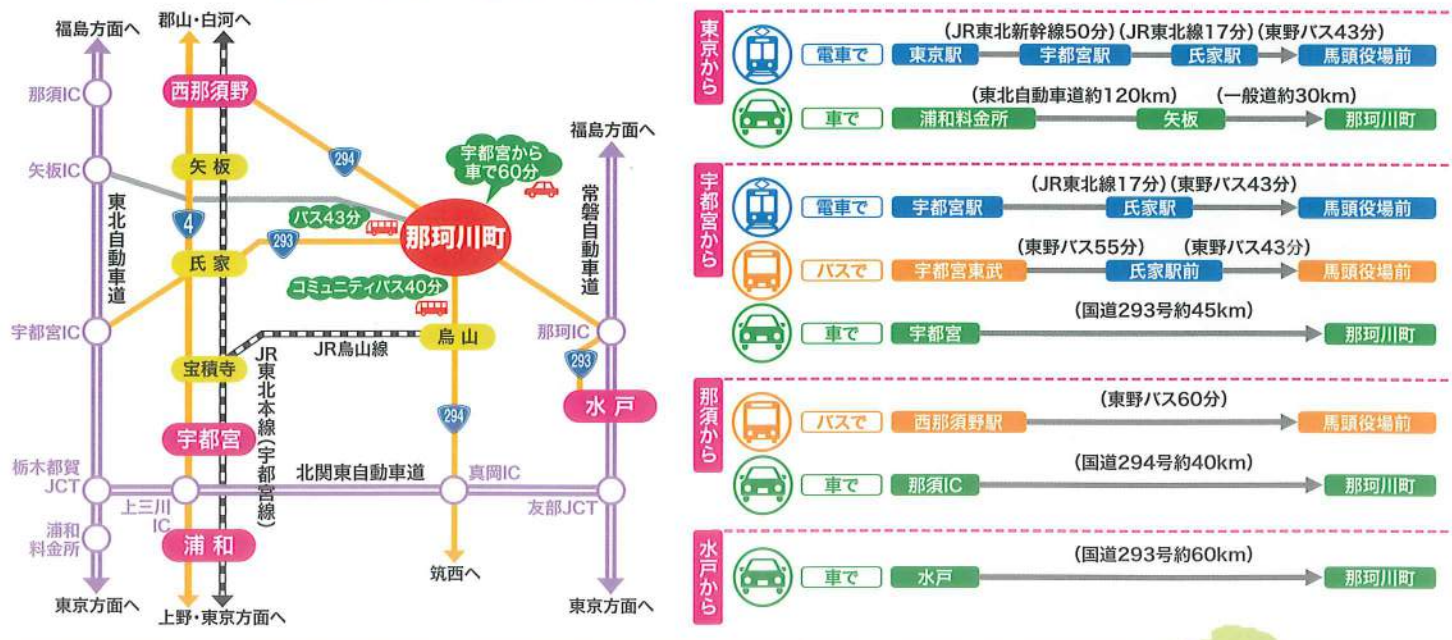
福島方面へ

郡山・白河へ

那須IC

西那須野

矢板IC

矢板

294

宇都宮から車で60分

福島方面へ

東北自動車道

4

バス43分

293

那珂川町

常磐自動車道

氏家

コミュニティバス40分

宇都宮IC

烏山

那珂IC

JR烏山線

293

宝積寺

JR東北本線(宇都宮線)

水戸

294

宇都宮

栃木都賀JCT

北関東自動車道

真岡IC

上三川IC

友部JCT

浦和料金所

浦和

筑西へ

東京方面へ

上野・東京方面へ

東京方面へ

東京から

電車で　(JR東北新幹線50分) 東京駅　(JR東北線17分) 宇都宮駅　(東野バス43分) 氏家駅　馬頭役場前

車で　(東北自動車道約120km) 浦和料金所　(一般道約30km) 矢板　那珂川町

宇都宮から

電車で　(JR東北線17分) 宇都宮駅　(東野バス43分) 氏家駅　馬頭役場前

バスで　(東野バス55分) 宇都宮東武　(東野バス43分) 氏家駅前　馬頭役場前

車で　(国道293号約45km) 宇都宮　那珂川町

那須から

バスで　(東野バス60分) 西那須野駅　馬頭役場前

車で　(国道294号約40km) 那須IC　那珂川町

水戸から

車で　(国道293号約60km) 水戸　那珂川町